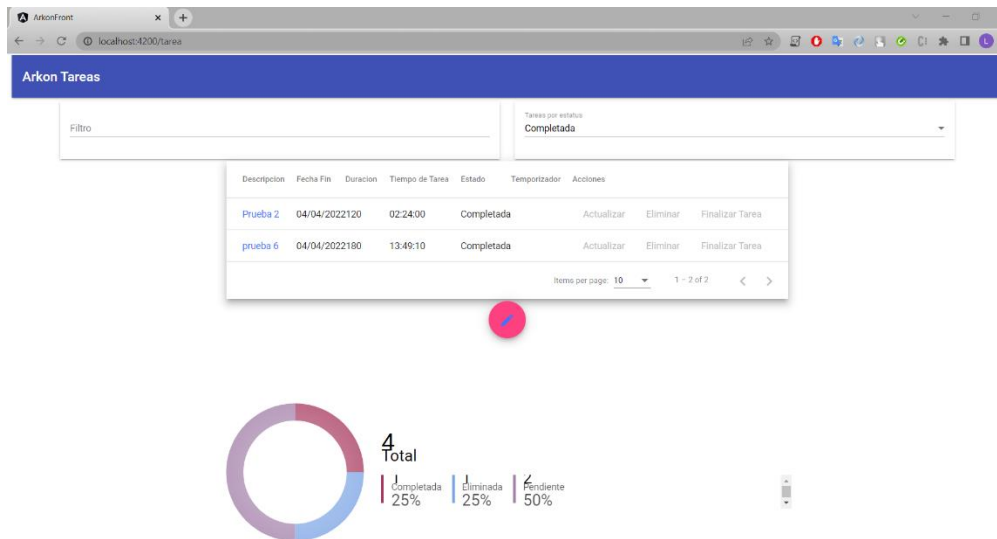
ArkonFront

localhost:4200/tarea

Arkon Tareas

Filtro

Tareas por estatus
Completada

| Descripcion | Fecha Fin | Duracion | Tiempo de Tarea | Estado | Temporizador | Acciones | | |
|---|---|---|---|---|---|---|---|---|
| Prueba 2 | 04/04/2022 | 120 | 02:24:00 | Completada | | Actualizar | Eliminar | Finalizar Tarea |
| prueba 6 | 04/04/2022 | 180 | 13:49:10 | Completada | | Actualizar | Eliminar | Finalizar Tarea |

Items per page: 10    1 – 2 of 2

4
Total

1
Completada
25%

1
Eliminada
25%

2
Pendiente
50%